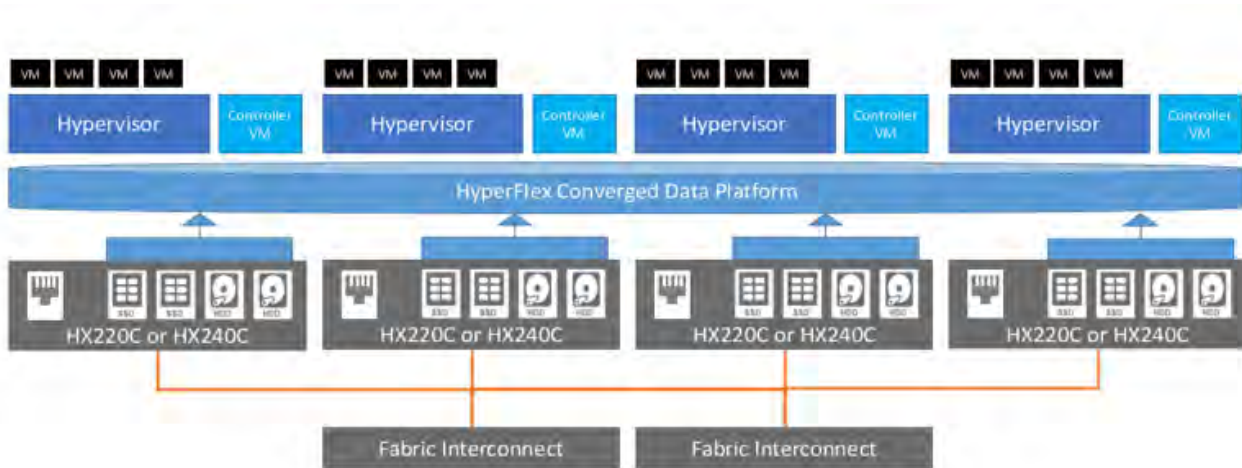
VM VM VM VM
Hypervisor
Controller VM

VM VM VM VM
Hypervisor
Controller VM

VM VM VM VM
Hypervisor
Controller VM

VM VM VM VM
Hypervisor
Controller VM

HyperFlex Converged Data Platform

SSD SSD HDD HDD
HX220C or HX240C

SSD SSD HDD HDD
HX220C or HX240C

SSD SSD HDD HDD
HX220C or HX240C

SSD SSD HDD HDD
HX220C or HX240C

Fabric Interconnect
Fabric Interconnect